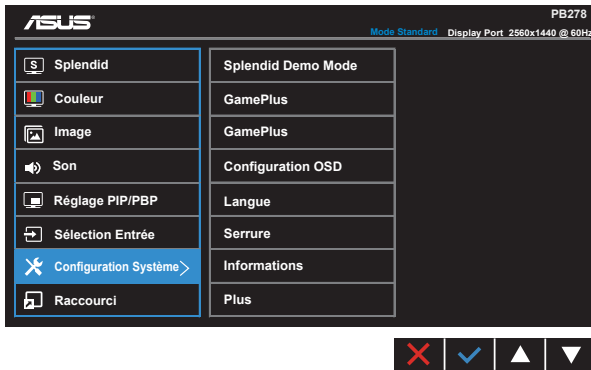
ASUS

PB278

Mode Standard Display Port 2560x1440 @ 60Hz

Splendid
Couleur
Image
Son
Réglage PIP/PBP
Sélection Entrée
Configuration Système >
Raccourci

Splendid Demo Mode
GamePlus
GamePlus
Configuration OSD
Langue
Serrure
Informations
Plus